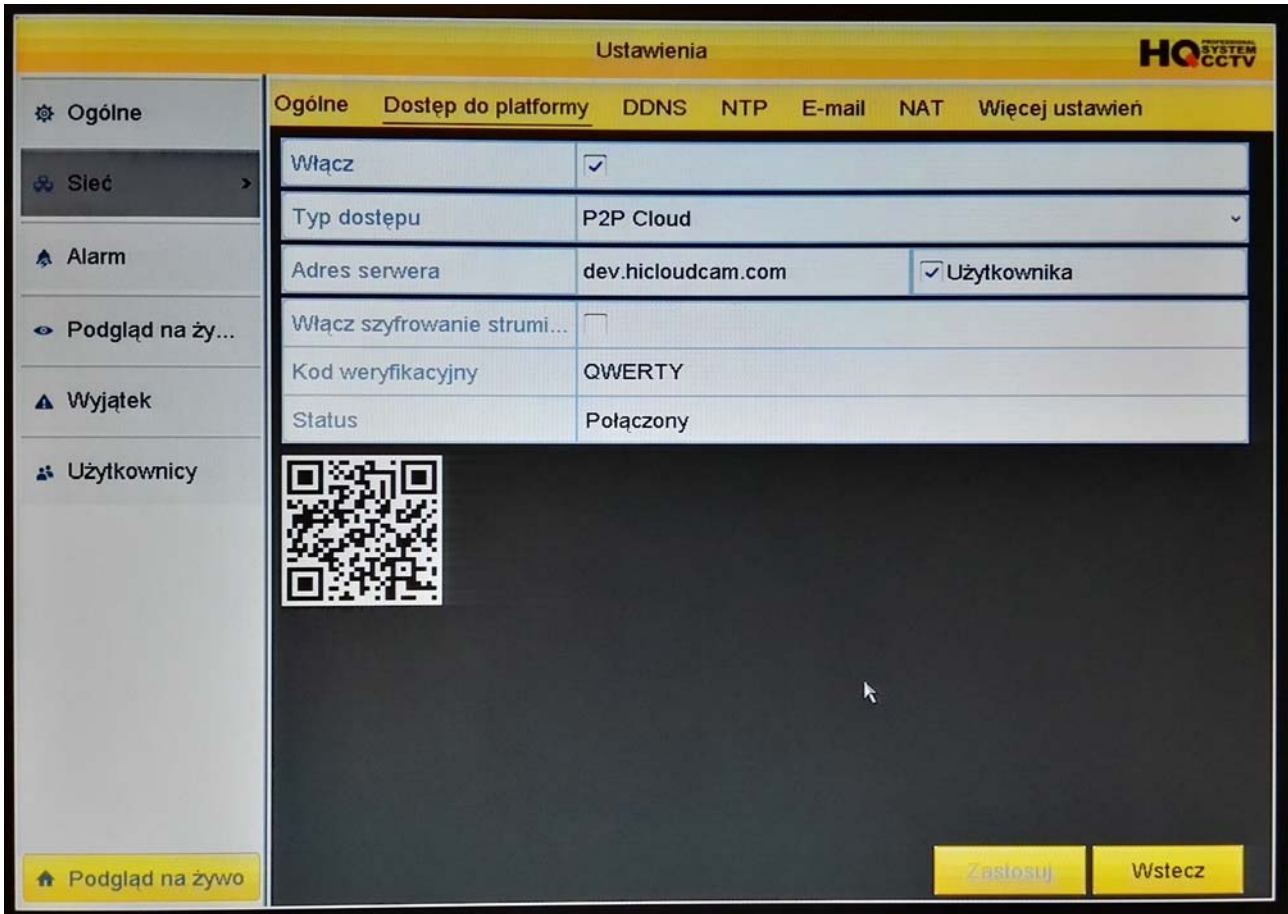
Ustawienia

HQ PROFESSIONAL SYSTEM CCTV

Ogólne
Sieć
Alarm
Podgląd na ży...
Wyjątek
Użytkownicy

Ogólne | Dostęp do platformy | DDNS | NTP | E-mail | NAT | Więcej ustawień

| | |
|---|---|
| Włącz | ✓ |
| Typ dostępu | P2P Cloud |
| Adres serwera | dev.hicloudcam.com ✓ Użytkownika |
| Włącz szyfrowanie strumi... | |
| Kod weryfikacyjny | QWERTY |
| Status | Połączony |

Podgląd na żywo

Zastosuj

Wstecz